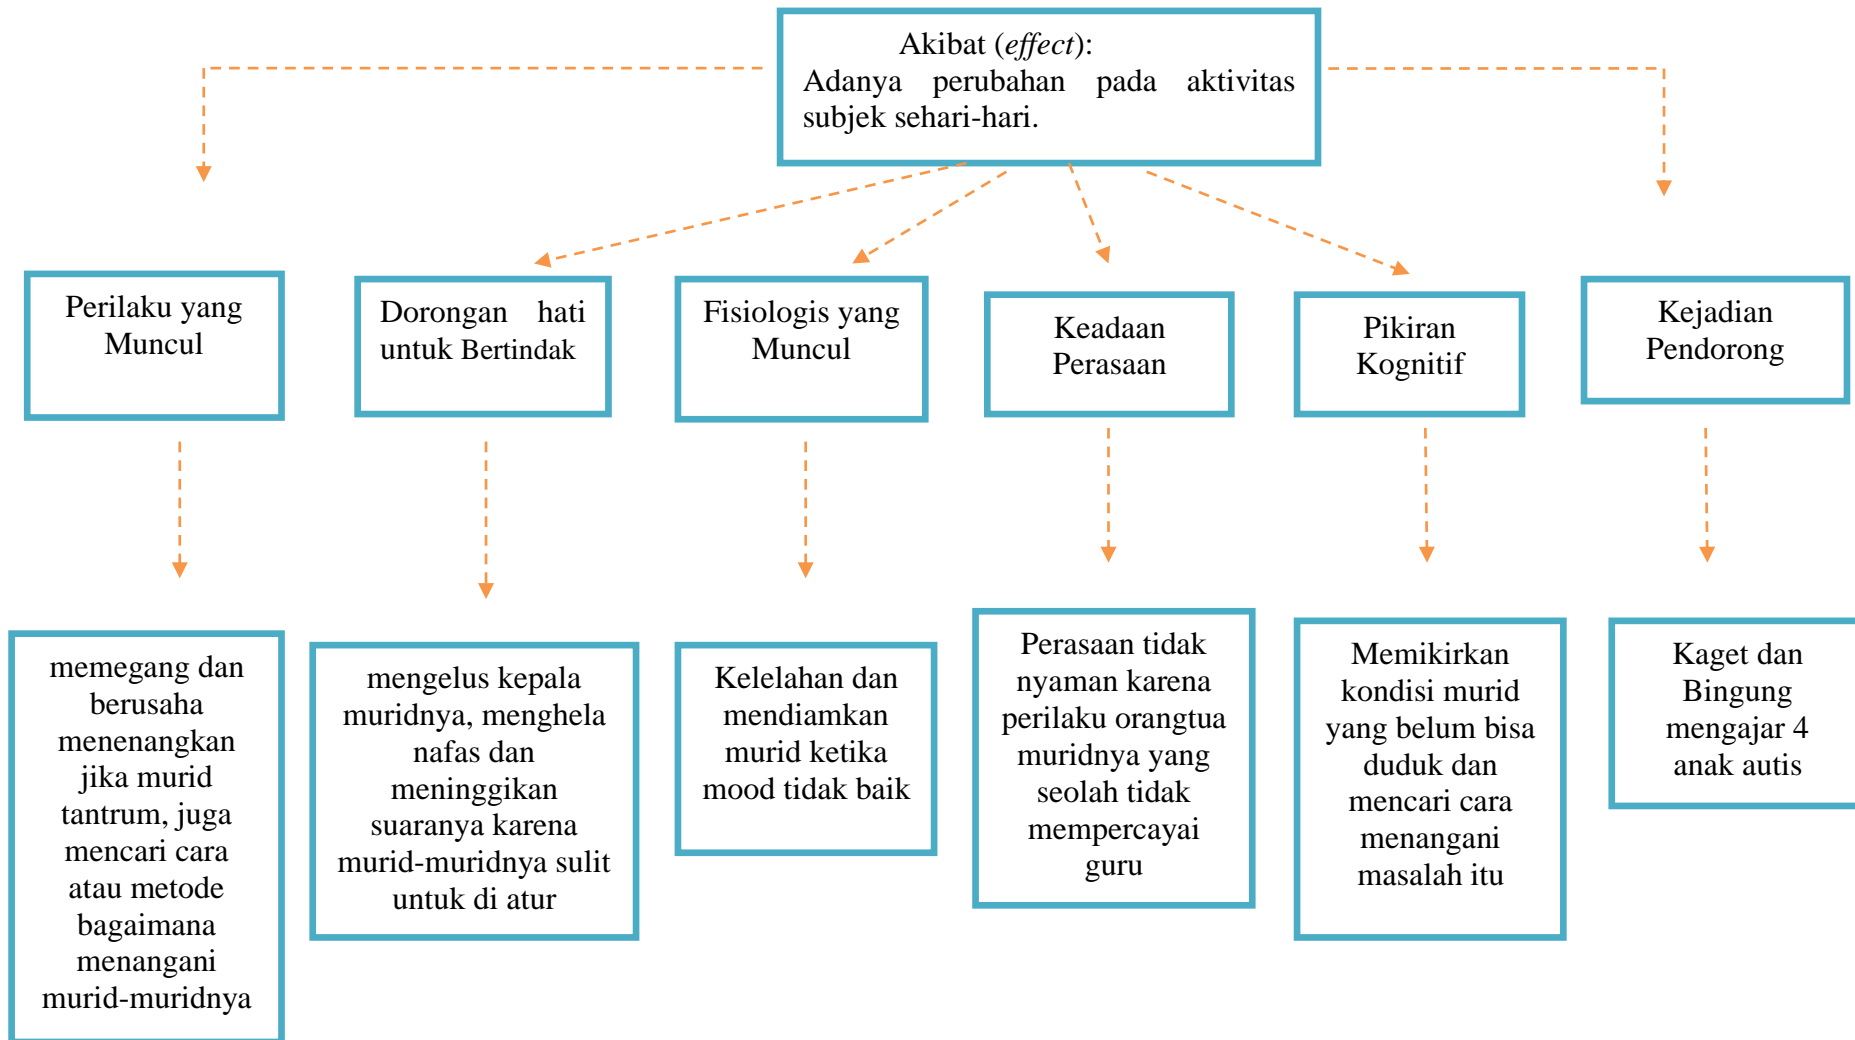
Akibat (*effect*):
Adanya perubahan pada aktivitas subjek sehari-hari.

Perilaku yang Muncul

Dorongan hati untuk Bertindak

Fisiologis yang Muncul

Keadaan Perasaan

Pikiran Kognitif

Kejadian Pendorong

memegang dan berusaha menenangkan jika murid tantrum, juga mencari cara atau metode bagaimana menangani murid-muridnya

mengelus kepala muridnya, menghela nafas dan meninggikan suaranya karena murid-muridnya sulit untuk di atur

Kelelahan dan mendiamkan murid ketika mood tidak baik

Perasaan tidak nyaman karena perilaku orangtua muridnya yang seolah tidak mempercayai guru

Memikirkan kondisi murid yang belum bisa duduk dan mencari cara menangani masalah itu

Kaget dan Bingung mengajar 4 anak autis